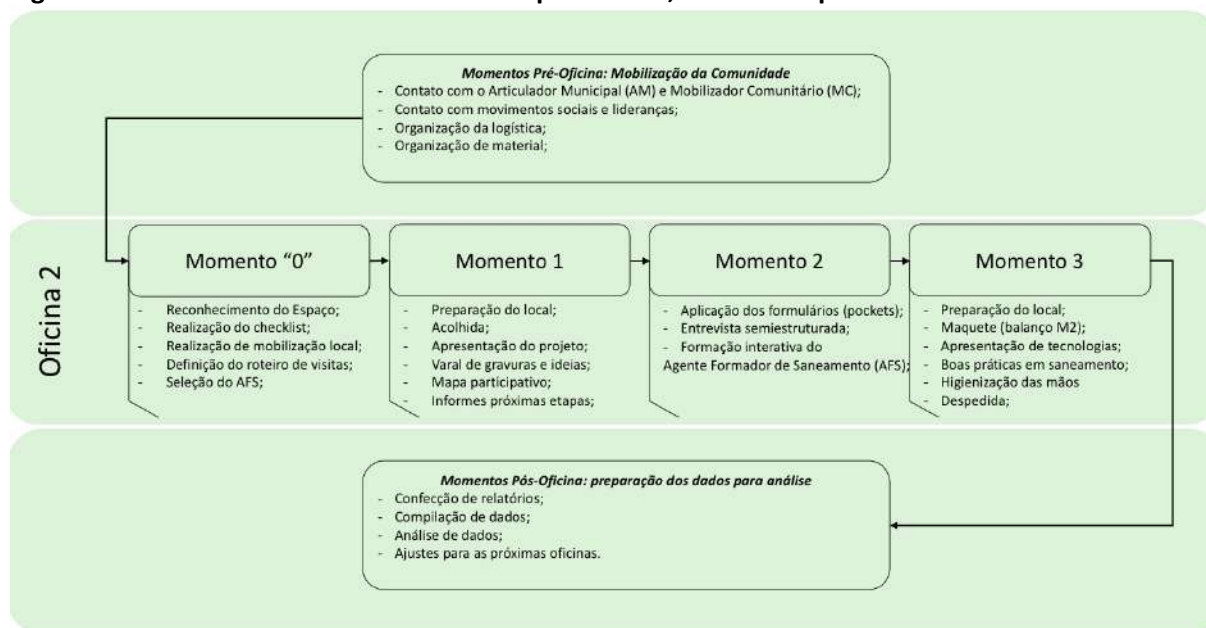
*Momentos Pré-Oficina: Mobilização da Comunidade*
- Contato com o Articulador Municipal (AM) e Mobilizador Comunitário (MC);
- Contato com movimentos sociais e lideranças;
- Organização da logística;
- Organização de material;

Oficina 2

Momento "0"
- Reconhecimento do Espaço;
- Realização do checklist;
- Realização de mobilização local;
- Definição do roteiro de visitas;
- Seleção do AFS;

Momento 1
- Preparação do local;
- Acolhida;
- Apresentação do projeto;
- Varal de gravuras e ideias;
- Mapa participativo;
- Informes próximas etapas;

Momento 2
- Aplicação dos formulários (pockets);
- Entrevista semiestruturada;
- Formação interativa do Agente Formador de Saneamento (AFS);

Momento 3
- Preparação do local;
- Maquete (balanço M2);
- Apresentação de tecnologias;
- Boas práticas em saneamento;
- Higienização das mãos
- Despedida;

*Momentos Pós-Oficina: preparação dos dados para análise*
- Confecção de relatórios;
- Compilação de dados;
- Análise de dados;
- Ajustes para as próximas oficinas.